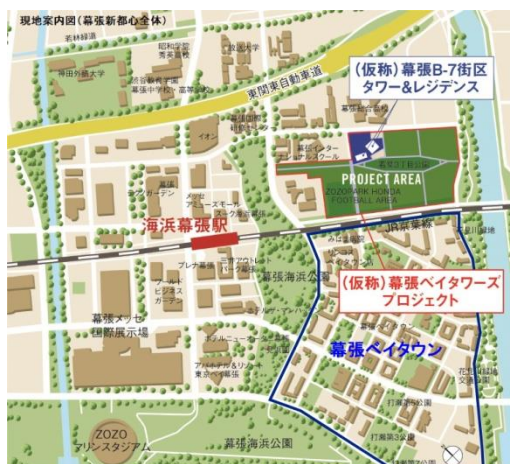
現地案内図（幕張新都心全体）

若林緑道

昭和学院秀英高校

神田外語大学

渋谷教育学園幕張中学校・高等学校

東関東自動車道

（仮称）幕張B-7街区タワー&レジデンス

イオン

PROJECT AREA

ZOZOPARK HONDA FOOTBALL AREA

海浜幕張駅

JR京葉線

幕張海浜公園

（仮称）幕張ベイタワーズプロジェクト

幕張メッセ国際展示場

幕張ベイタウン

ZOZOマリンスタジアム

幕張海浜公園

打瀬第二公園

打瀬第3公園